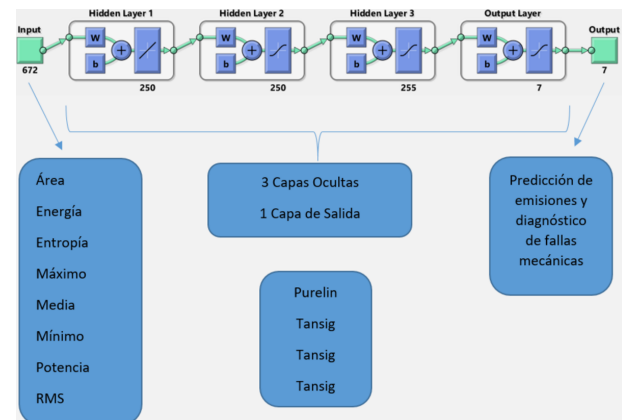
Input
672

Hidden Layer 1
W
b
+
250

Hidden Layer 2
W
b
+
250

Hidden Layer 3
W
b
+
255

Output Layer
W
b
+
7

Output
7

Área
Energía
Entropía
Máximo
Media
Mínimo
Potencia
RMS

3 Capas Ocultas
1 Capa de Salida

Purelin
Tansig
Tansig
Tansig

Predicción de emisiones y diagnóstico de fallas mecánicas